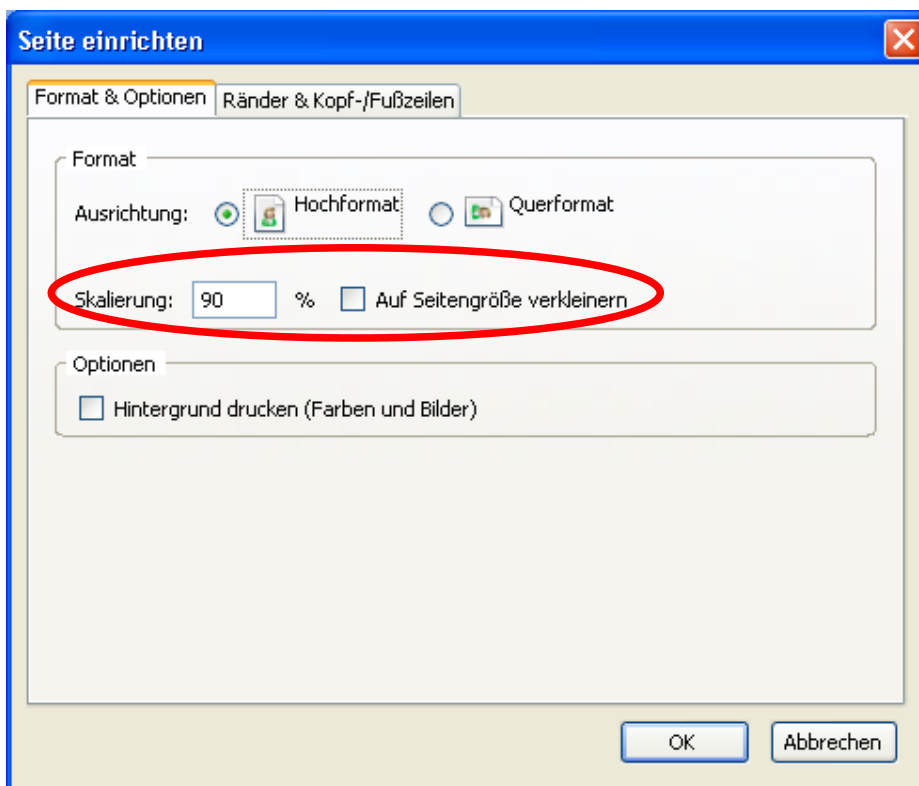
Seite einrichten

Format & Optionen
Ränder & Kopf-/Fußzeilen

Format

Ausrichtung: Hochformat Querformat

Skalierung: 90 % Auf Seitengröße verkleinern

Optionen

Hintergrund drucken (Farben und Bilder)

OK
Abbrechen